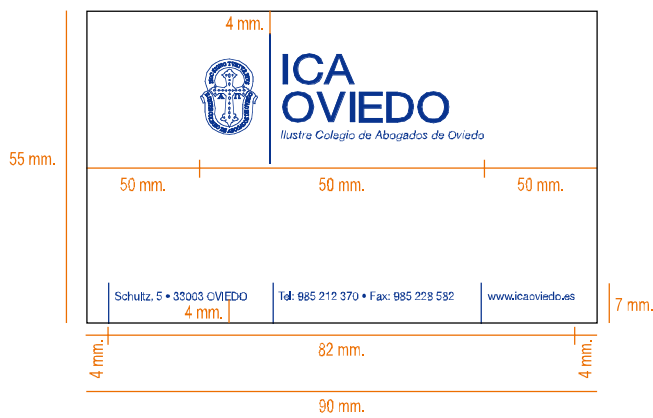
4 mm.

ICA
OVIEDO
Ilustre Colegio de Abogados de Oviedo

55 mm.

50 mm.
50 mm.
50 mm.

Schultz, 5 • 33003 OVIEDO
Tel: 985 212 370 • Fax: 985 228 582
www.icaoviedo.es

4 mm.
7 mm.

4 mm.
82 mm.
4 mm.

90 mm.